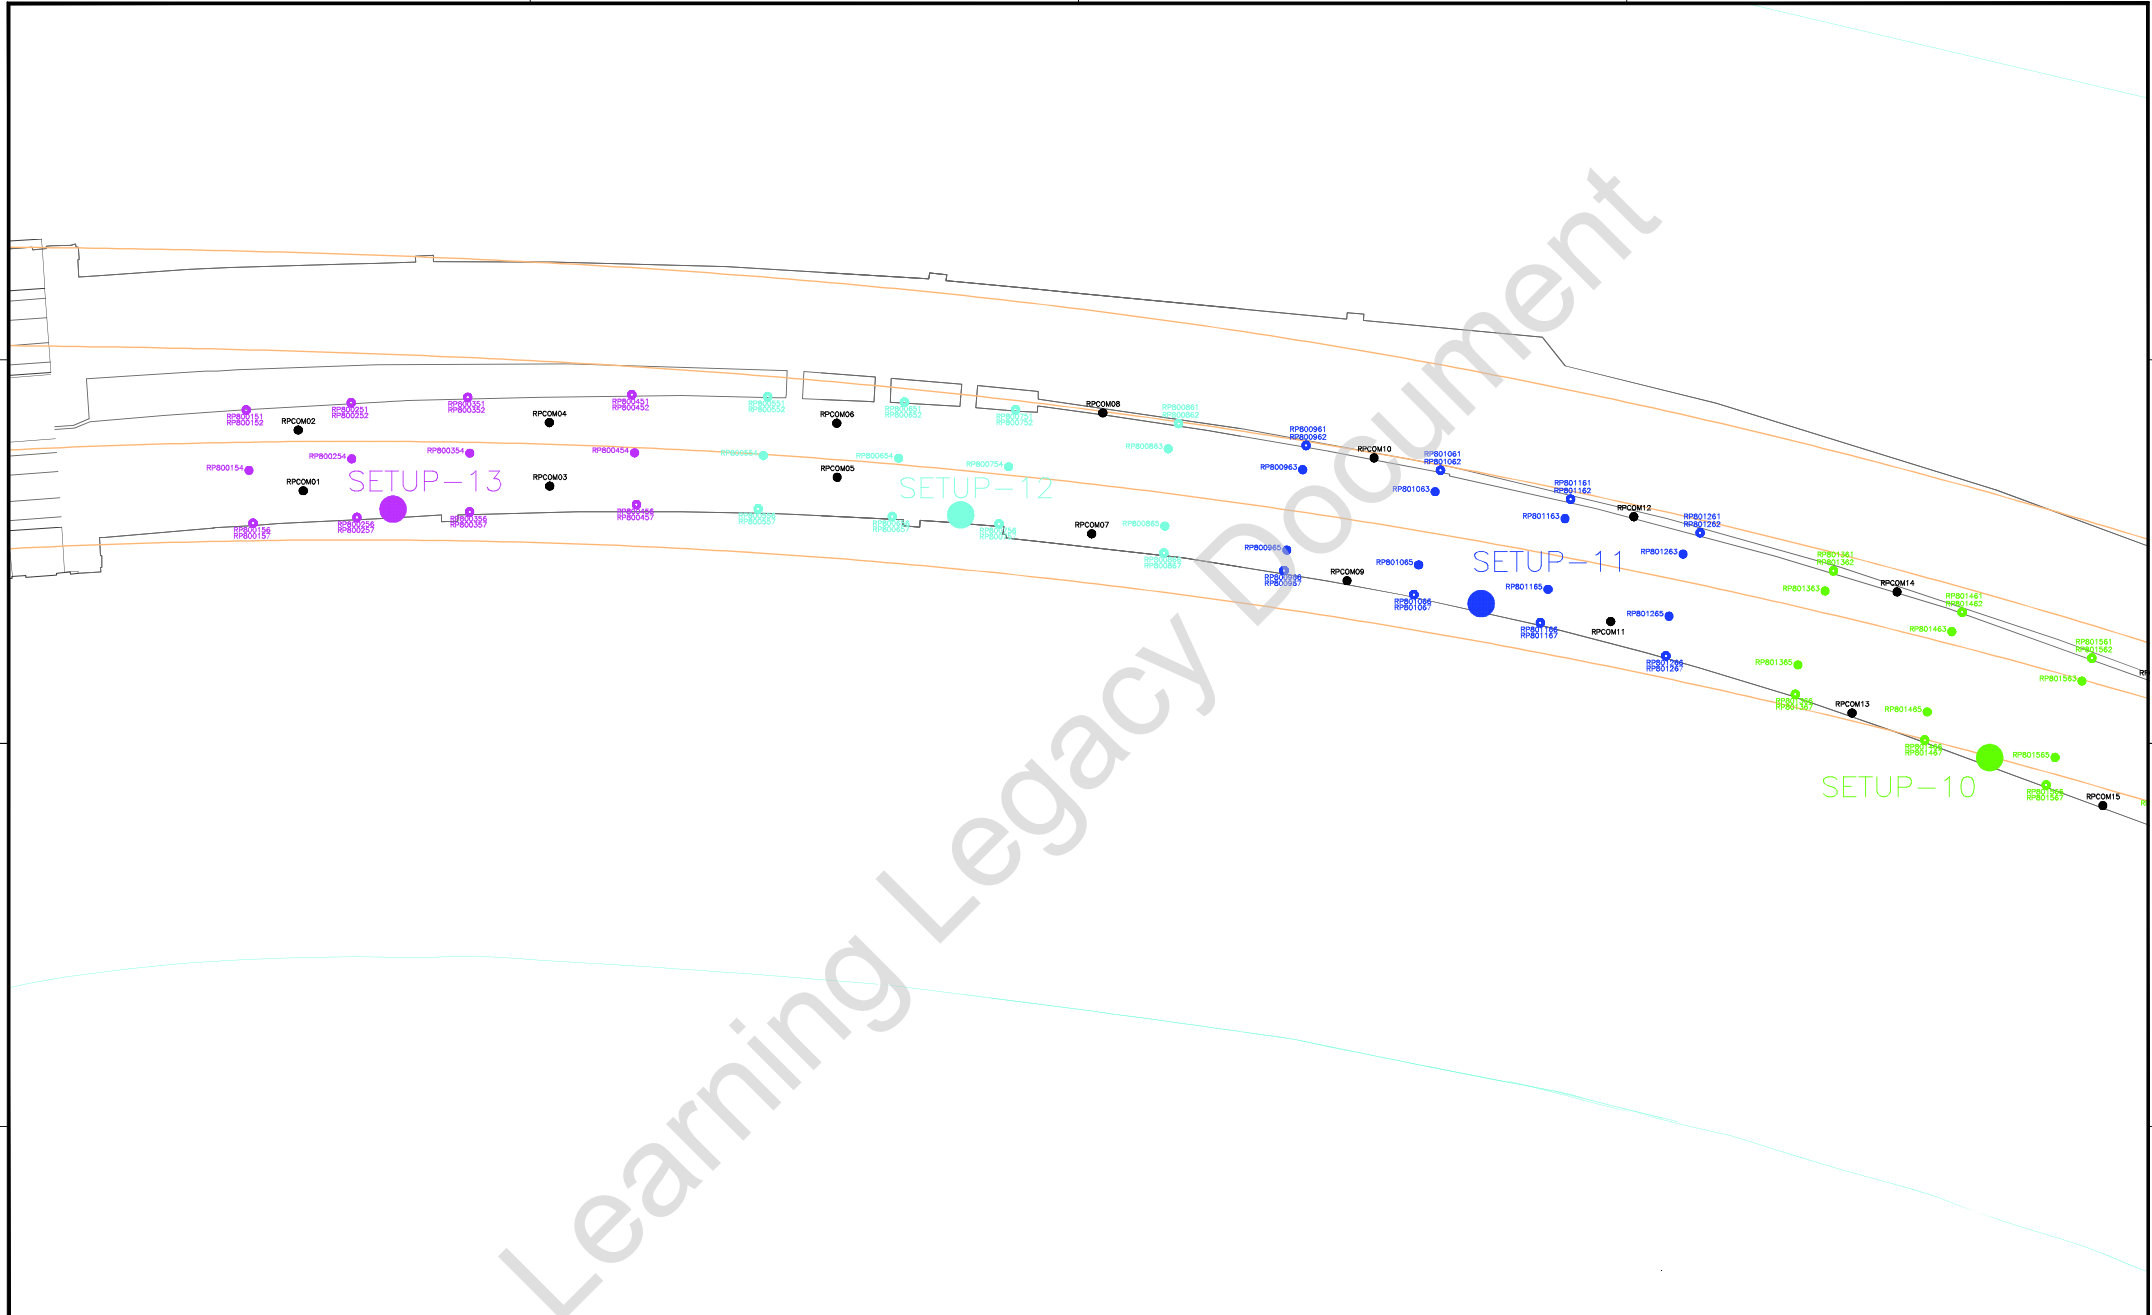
RP800151
RP800152
RPCOM02
RP800251
RP800252
RP800351
RP800352
RPCOM04
RP800451
RP800452
RP800551
RP800552
RPCOM06
RP800651
RP800652
RP800751
RP800752
RPCOM08
RP800861
RP800862
RP800961
RP800962
RPCOM10
RP801061
RP801062
RP801161
RP801162
RPCOM12
RP801261
RP801262
RP801361
RP801362
RPCOM14
RP801461
RP801462
RP801561
RP801562
RP800154
RPCOM01
RP800254
RP800354
RPCOM03
RP800454
RP800554
RPCOM05
RP800654
RP800754
RP800863
RP800963
RP801063
RP801163
RP801263
RP801363
RP801463
RP801563
SETUP-13
SETUP-12
SETUP-11
SETUP-10
RP800156
RP800157
RP800256
RP800257
RP800356
RP800357
RP800456
RP800457
RP800556
RP800557
RP800656
RP800657
RP800756
RP800757
RPCOM07
RP800865
RP800866
RP800867
RP800965
RP800966
RP800967
RPCOM09
RP801065
RP801066
RP801067
RP801165
RP801166
RP801167
RPCOM11
RP801265
RP801266
RP801267
RP801365
RP801366
RP801367
RPCOM13
RP801465
RP801466
RP801467
RP801565
RP801566
RP801567
RPCOM15
Learning Legacy Document